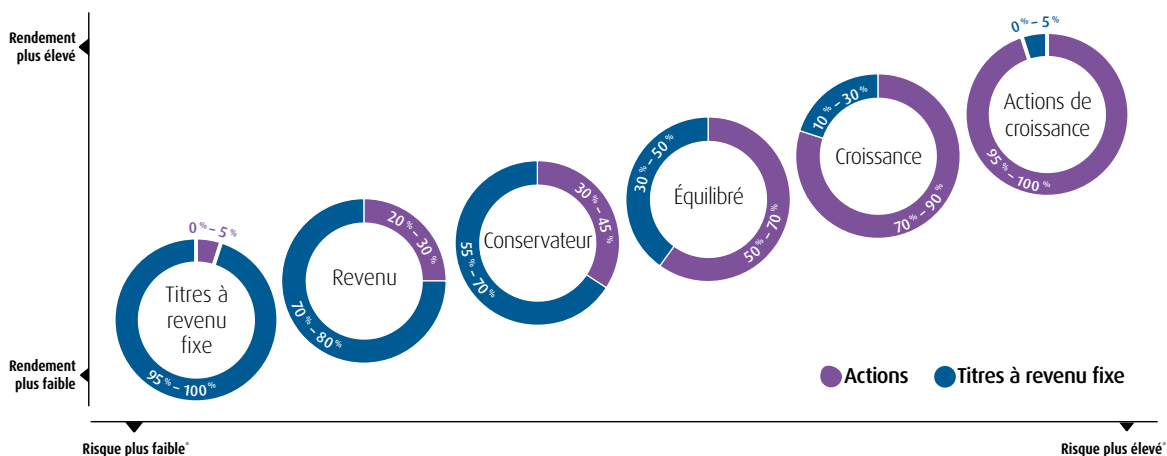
Rendement plus élevé

Rendement plus faible

0 % – 5 %
Titres à revenu fixe
95 % – 100 %

20 % – 30 %
Revenu
70 % – 80 %

30 % – 45 %
Conservateur
55 % – 70 %

30 % – 50 %
Équilibré
50 % – 70 %

10 % – 30 %
Croissance
70 % – 90 %

0 % – 5 %
Actions de croissance
95 % – 100 %

Actions
Titres à revenu fixe

Risque plus faible°

Risque plus élevé°